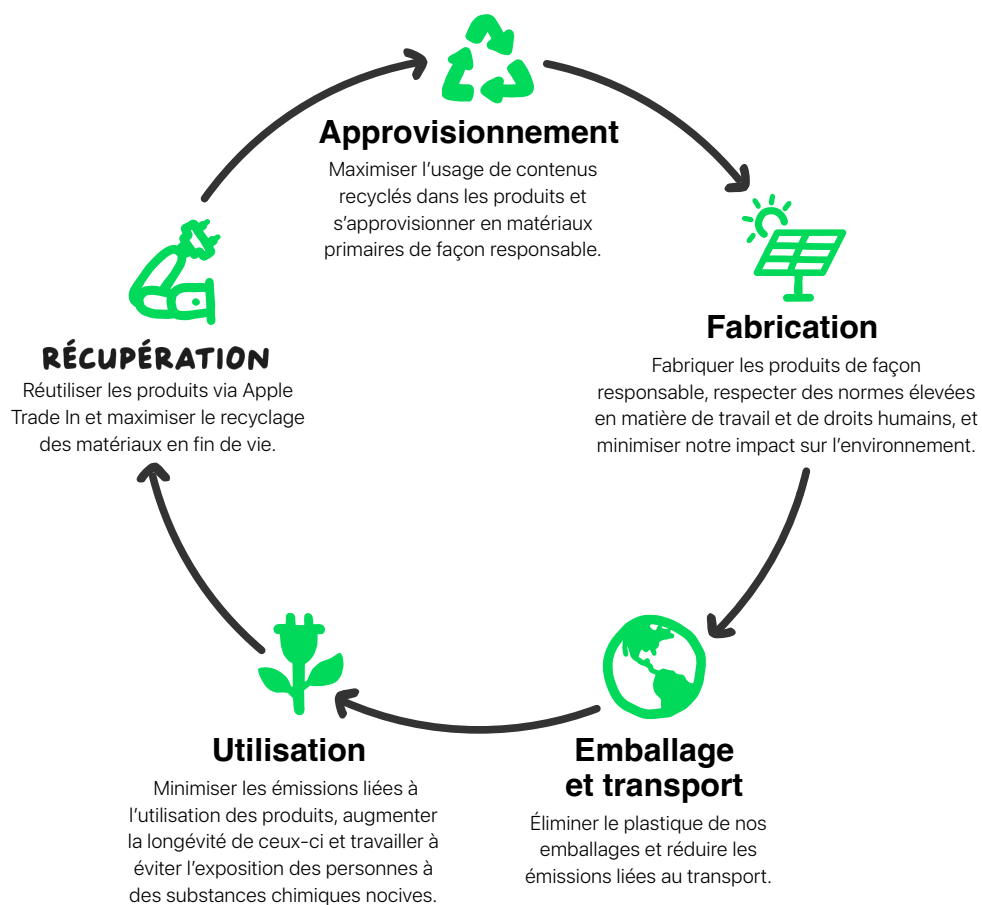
Approvisionnement
Maximiser l’usage de contenus recyclés dans les produits et s’approvisionner en matériaux primaires de façon responsable.

Fabrication
Fabriquer les produits de façon responsable, respecter des normes élevées en matière de travail et de droits humains, et minimiser notre impact sur l’environnement.

Emballage et transport
Éliminer le plastique de nos emballages et réduire les émissions liées au transport.

Utilisation
Minimiser les émissions liées à l’utilisation des produits, augmenter la longévité de ceux-ci et travailler à éviter l’exposition des personnes à des substances chimiques nocives.

RÉCUPÉRATION
Réutiliser les produits via Apple Trade In et maximiser le recyclage des matériaux en fin de vie.